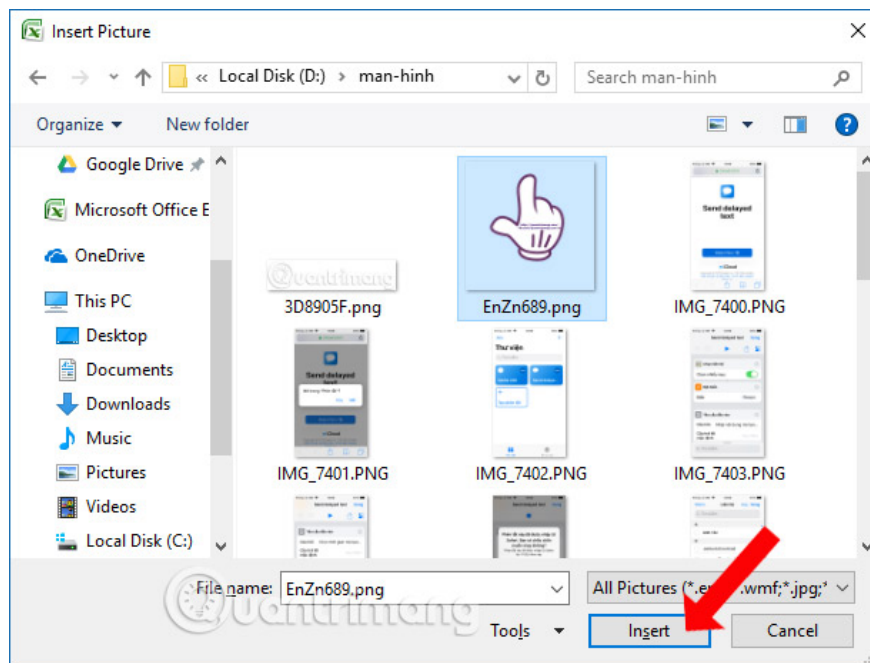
Insert Picture

« Local Disk (D:) › man-hinh

Search man-hinh

Organize ▾ New folder

Google Drive
Microsoft Office E
OneDrive
This PC
Desktop
Documents
Downloads
Music
Pictures
Videos
Local Disk (C:)

3D8905F.png
EnZn689.png
IMG_7400.PNG
IMG_7401.PNG
IMG_7402.PNG
IMG_7403.PNG

Send delayed text

Thư viện

File name: EnZn689.png

All Pictures (*.e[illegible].wmf;*.jpg;*

Tools ▾

Insert

Cancel

Quantrimang